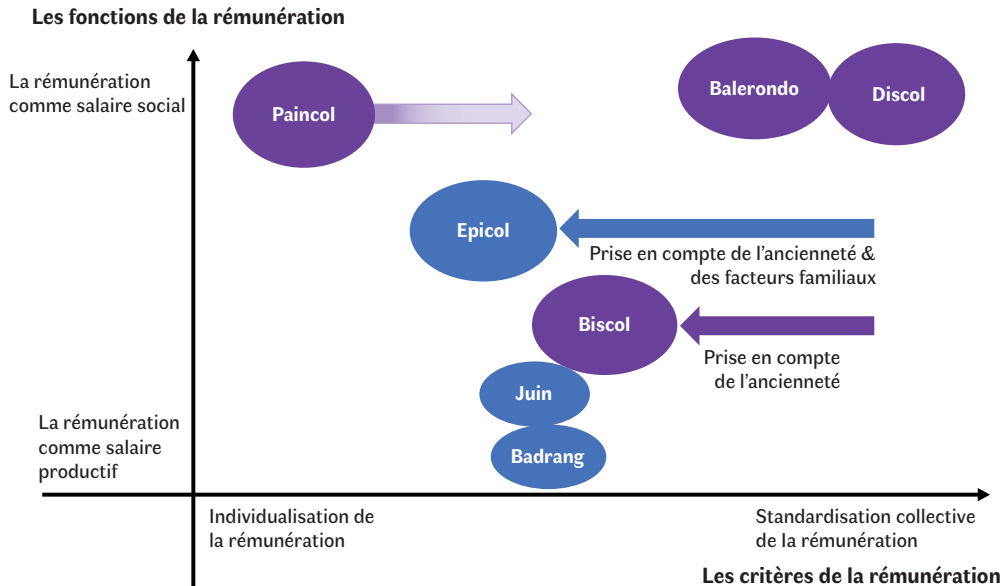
Les fonctions de la rémunération

La rémunération comme salaire social

Paincol

Balerondo

Discol

Epicol

Prise en compte de l'ancienneté & des facteurs familiaux

Biscol

Prise en compte de l'ancienneté

Juin

La rémunération comme salaire productif

Badrang

Individualisation de la rémunération

Standardisation collective de la rémunération

Les critères de la rémunération